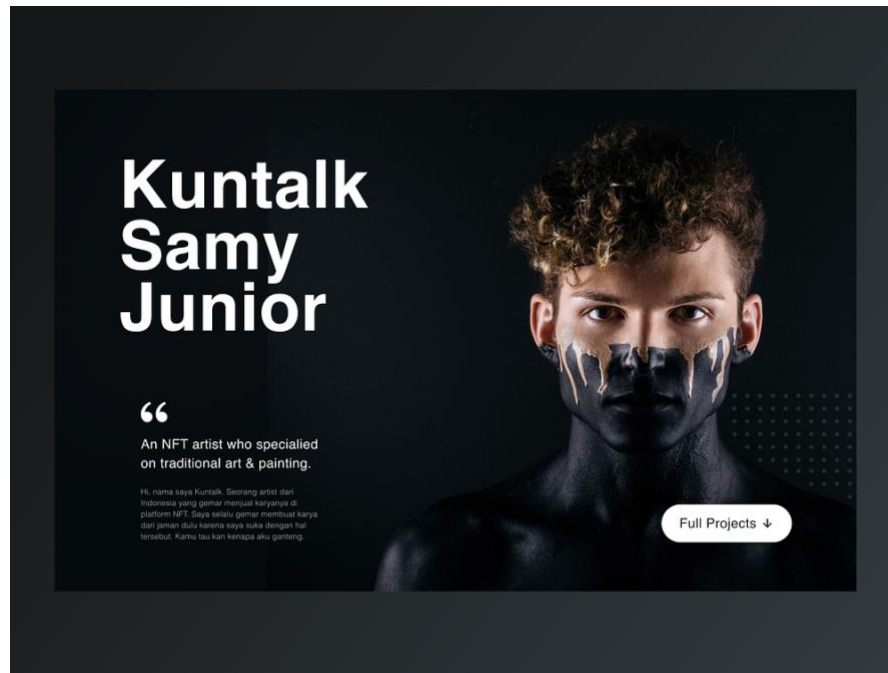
Kuntalk Samy Junior

“

An NFT artist who specialied on traditional art & painting.

Hi, nama saya Kuntalk. Seorang artist dari Indonesia yang gemar menjual karyanya di platform NFT. Saya selalu gemar membuat karya dari jaman dulu karena saya suka dengan hal tersebut. Kamu tau kan kenapa aku ganteng.

Full Projects ↓